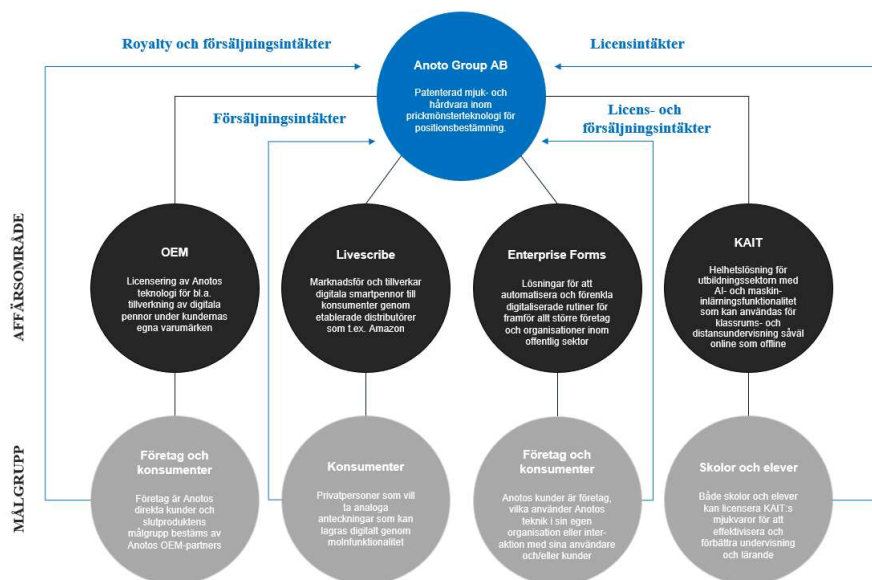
Royalty och försäljningsintäkter

Licensintäkter

Anoto Group AB

Patenterad mjuk- och hårdvara inom prickmönsterteknologi för positionsbestämning.

Försäljningsintäkter

Licens- och försäljningsintäkter

AFFÄRSOMRÅDE

OEM

Licensering av Anotos teknologi för bl.a tillverkning av digitala pennor under kundernas egna varumärken

Livescribe

Marknadsför och tillverkar digitala smartpennor till konsumenter genom etablerade distributörer som t.ex. Amazon

Enterprise Forms

Lösningar för att automatisera och förenkla digitaliserade rutiner för framför allt större företag och organisationer inom offentlig sektor

KAIT

Helhetslösning för utbildningssektorn med AI- och maskininlärningsfunktionalitet som kan användas för klassrums- och distansundervisning såväl online som offline

MÅLGRUPP

Företag och konsumenter

Företag är Anotos direkta kunder och slutproduktens målgrupp bestäms av Anotos OEM-partners

Konsumenter

Privatpersoner som vill ta analoga anteckningar som kan lagras digitalt genom molnfunktionalitet

Företag och konsumenter

Anotos kunder är företag, vilka använder Anotos teknik i sin egen organisation eller interaktion med sina användare och/eller kunder

Skolor och elever

Både skolor och elever kan licensera KAIT:s mjukvaror för att effektivisera och förbättra undervisning och lärande